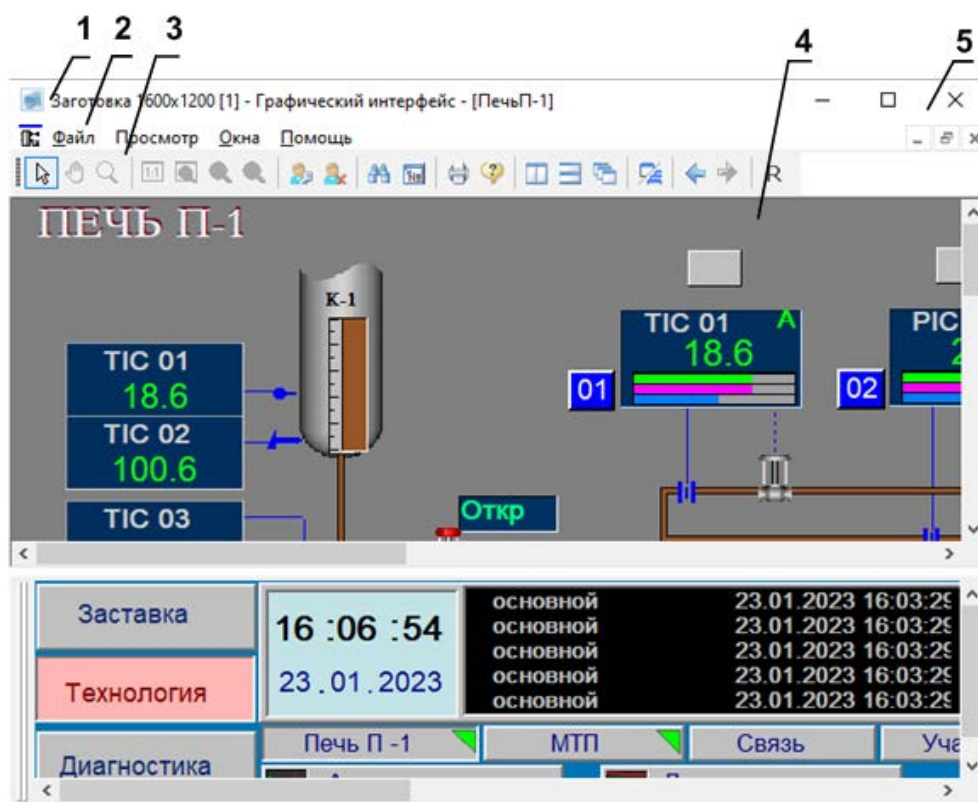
1 2 3 4 5

Заготовка 1600x1200 [1] - Графический интерфейс - [ПечьП-1]

Файл Просмотр Окна Помощь

1:1 R

ПЕЧЬ П-1

К-1

TIC 01
18.6

TIC 02
100.6

TIC 03

Откр

TIC 01 A
18.6

01

PIC
2

02

Заставка

Технология

Диагностика

16 :06 :54
23 . 01 . 2023

| основной | 23.01.2023 16:03:2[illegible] |
|---|---|
| основной | 23.01.2023 16:03:2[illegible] |
| основной | 23.01.2023 16:03:2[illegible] |
| основной | 23.01.2023 16:03:2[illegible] |
| основной | 23.01.2023 16:03:2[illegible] |

Печь П -1

МТП

Связь

Уча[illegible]